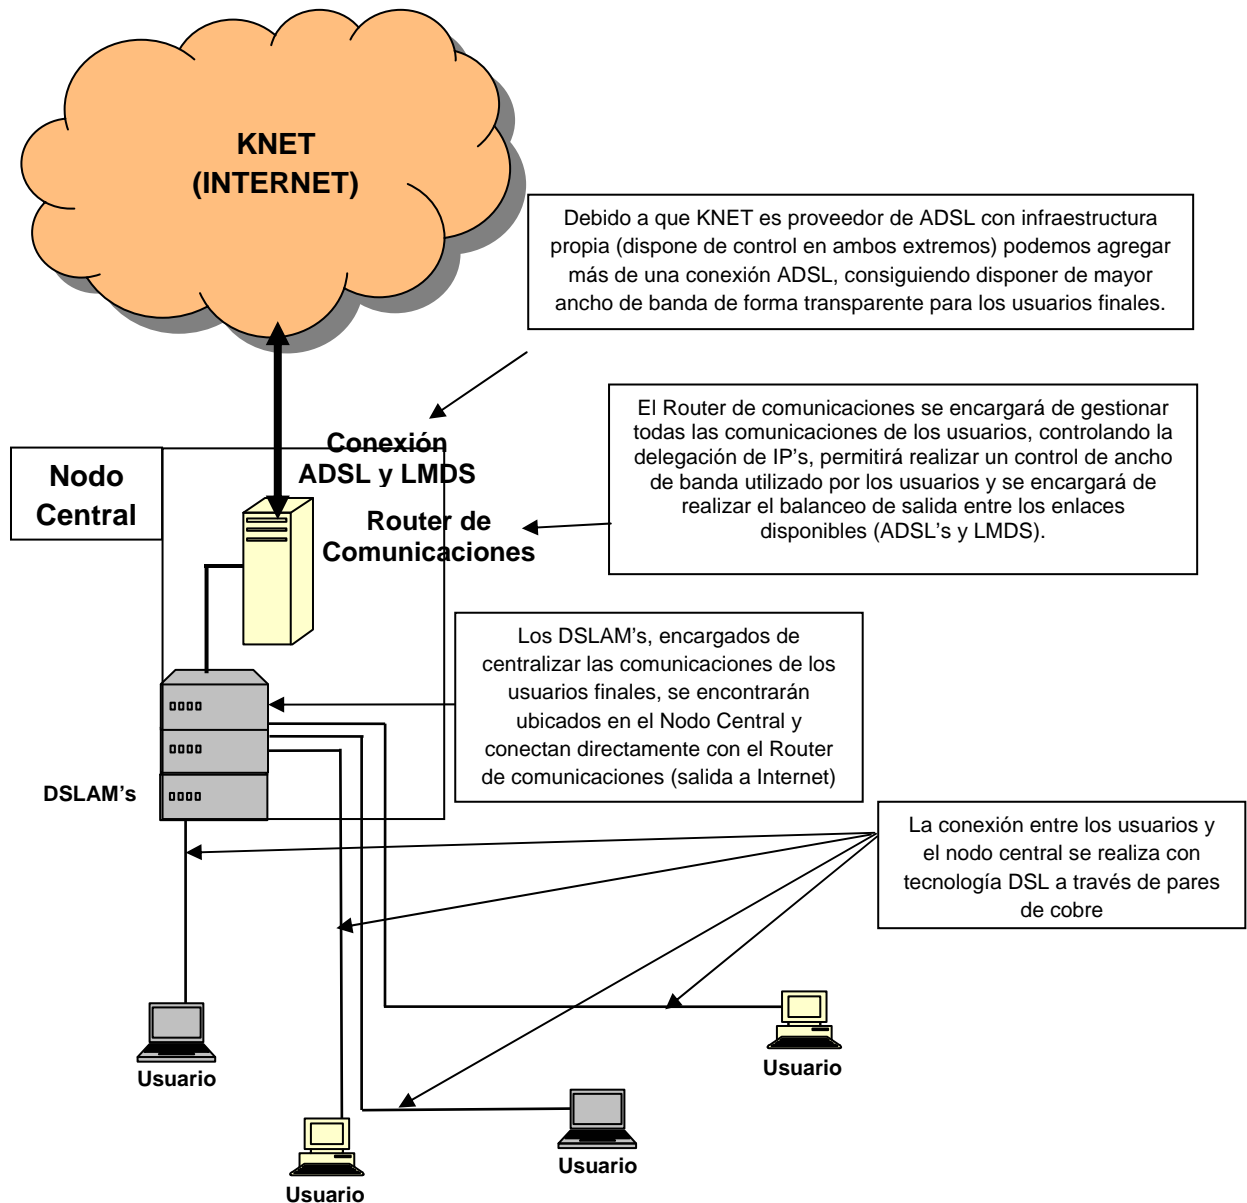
KNET
(INTERNET)

Debido a que KNET es proveedor de ADSL con infraestructura propia (dispone de control en ambos extremos) podemos agregar más de una conexión ADSL, consiguiendo disponer de mayor ancho de banda de forma transparente para los usuarios finales.

Conexión
ADSL y LMDS

El Router de comunicaciones se encargará de gestionar todas las comunicaciones de los usuarios, controlando la delegación de IP's, permitirá realizar un control de ancho de banda utilizado por los usuarios y se encargará de realizar el balanceo de salida entre los enlaces disponibles (ADSL's y LMDS).

Nodo
Central

Router de
Comunicaciones

Los DSLAM's, encargados de centralizar las comunicaciones de los usuarios finales, se encontrarán ubicados en el Nodo Central y conectan directamente con el Router de comunicaciones (salida a Internet)

DSLAM's

La conexión entre los usuarios y el nodo central se realiza con tecnología DSL a través de pares de cobre

Usuario

Usuario

Usuario

Usuario